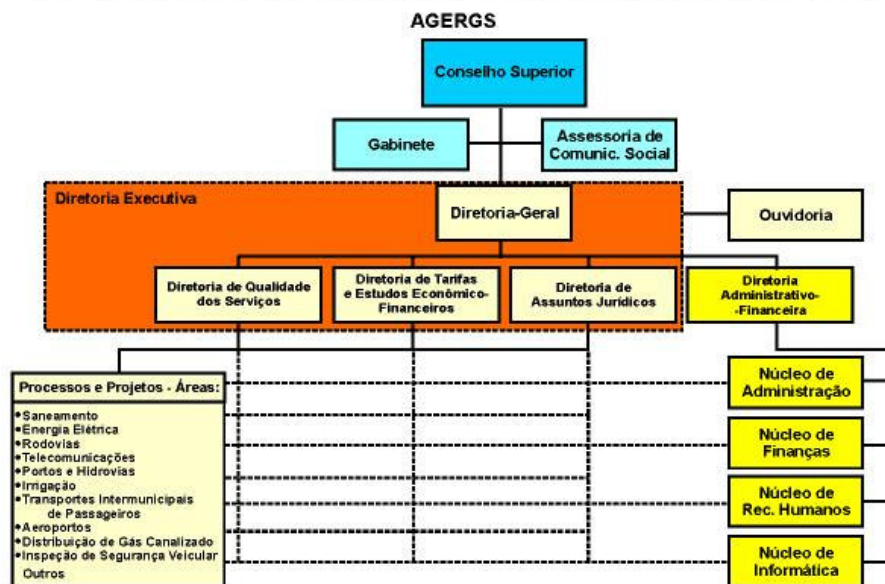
AGERGS

Conselho Superior

Gabinete

Assessoria de Comunic. Social

Diretoria Executiva

Diretoria-Geral

Ouvidoria

Diretoria de Qualidade dos Serviços

Diretoria de Tarifas e Estudos Económico-Financeiros

Diretoria de Assuntos Jurídicos

Diretoria Administrativo-Financeira

Processos e Projetos - Áreas:

•Saneamento
•Energia Elétrica
•Rodovias
•Telecomunicações
•Portos e Hidrovias
•Irrigação
•Transportes Intermunicipais de Passageiros
•Aeroportos
•Distribuição de Gás Canalizado
•Inspeção de Segurança Veicular
Outros

Núcleo de Administração

Núcleo de Finanças

Núcleo de Rec. Humanos

Núcleo de Informática